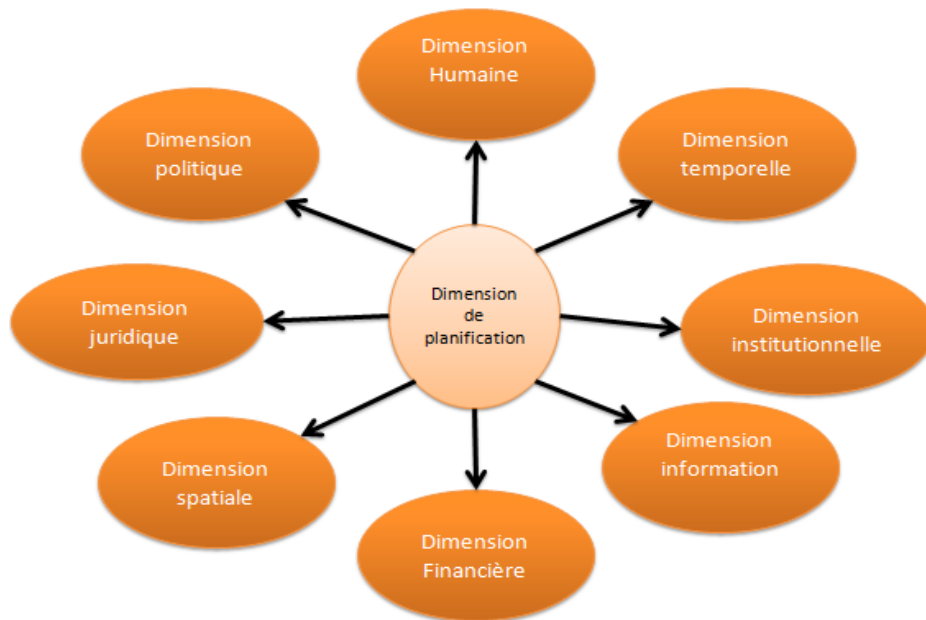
Dimension de planification

Dimension Humaine

Dimension temporelle

Dimension institutionnelle

Dimension information

Dimension Financière

Dimension spatiale

Dimension juridique

Dimension politique